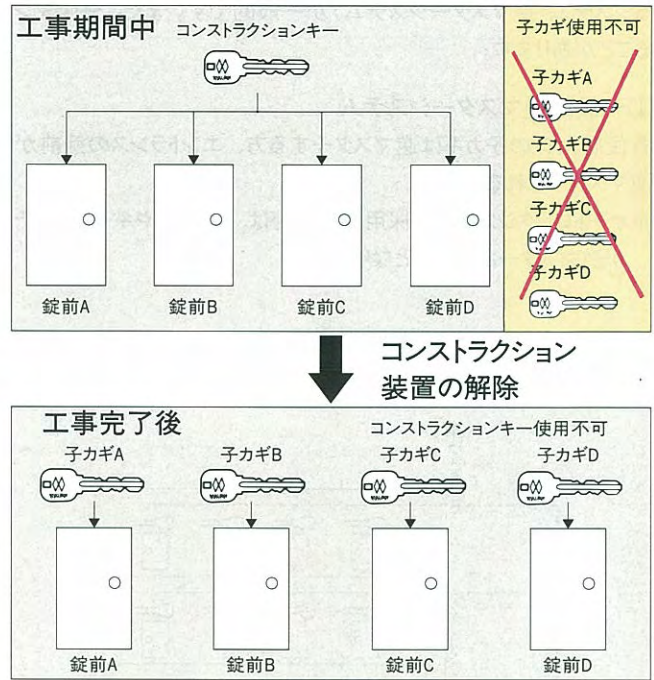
工事期間中　コンストラクションキー

錠前A　錠前B　錠前C　錠前D

子カギ使用不可

子カギA

子カギB

子カギC

子カギD

コンストラクション装置の解除

工事完了後　コンストラクションキー使用不可

子カギA　子カギB　子カギC　子カギD

錠前A　錠前B　錠前C　錠前D